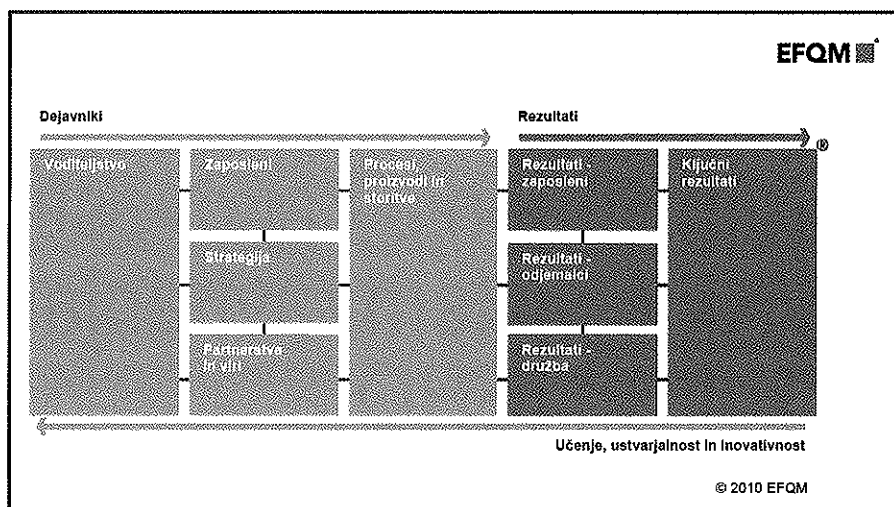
EFQM

Dejavniki

Rezultati

®

Voditeljstvo

Zaposleni

Strategija

Partnerstva in viri

Procesi, proizvodi in storitve

Rezultati - zaposleni

Rezultati - odjemalci

Rezultati - družba

Ključni rezultati

Učenje, ustvarjalnost in inovativnost

© 2010 EFQM